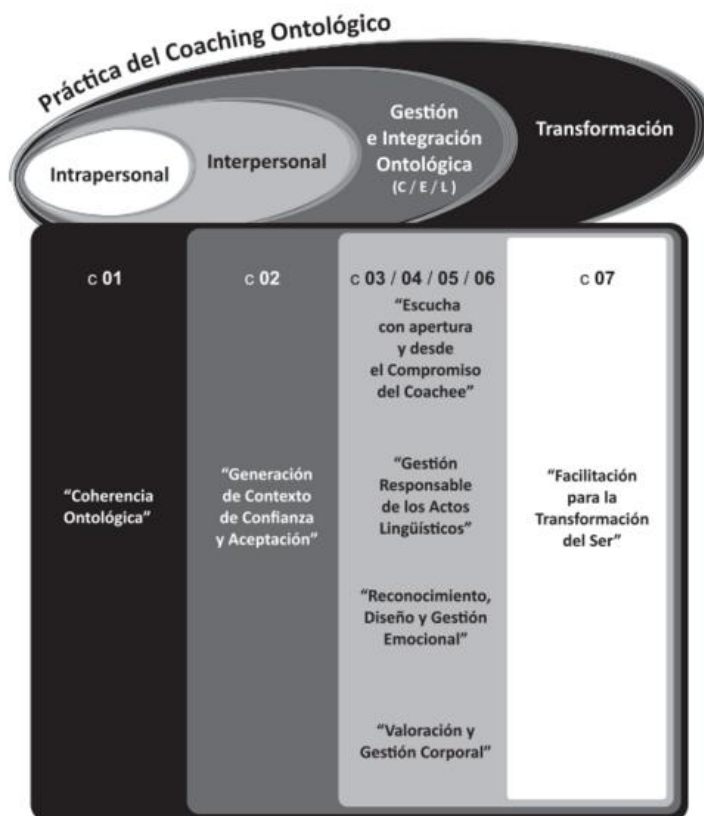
Práctica del Coaching Ontológico

Intrapersonal

Interpersonal

Gestión e Integración Ontológica (C / E / L)

Transformación

c 01

"Coherencia Ontológica"

c 02

"Generación de Contexto de Confianza y Aceptación"

c 03 / 04 / 05 / 06

"Escucha con apertura y desde el Compromiso del Coachee"

"Gestión Responsable de los Actos Lingüísticos"

"Reconocimiento, Diseño y Gestión Emocional"

"Valoración y Gestión Corporal"

c 07

"Facilitación para la Transformación del Ser"